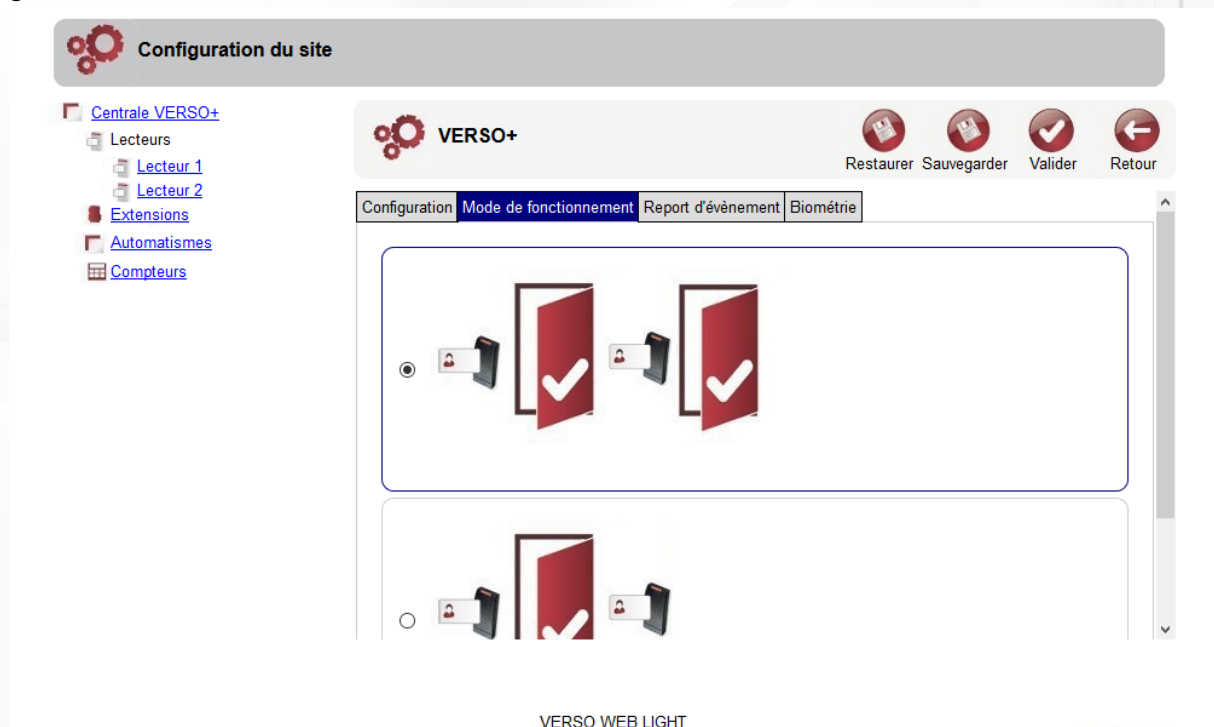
Configuration du site

Centrale VERSO+
Lecteurs
Lecteur 1
Lecteur 2
Extensions
Automatismes
Compteurs

VERSO+

Restaurer Sauvegarder Valider Retour

Configuration | Mode de fonctionnement | Report d'évènement | Biométrie

VERSO WEB LIGHT